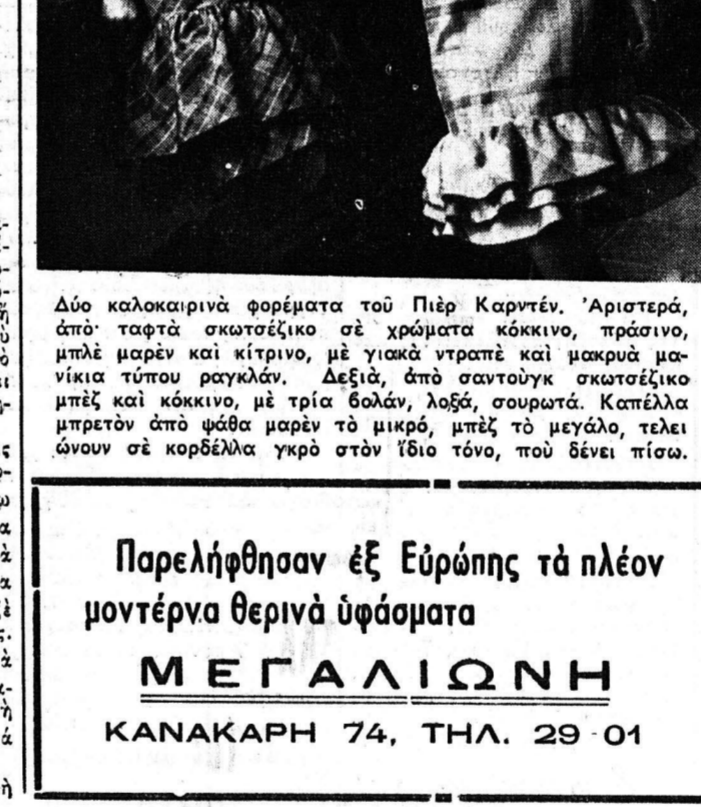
Δύο καλοκαιρινὰ φορέματα τοῦ Πιὲρ Καρντέν. Ἀριστερά, ἀπὸ ταφτὰ σκωτσέζικο σὲ χρώματα κόκκινο, πράσινο, μπλὲ μαρὲν καὶ κίτρινο, μὲ γιακὰ ντραπὲ καὶ μακρυὰ μανίκια τύπου ραγκλάν. Δεξιά, ἀπὸ σαντοὺγκ σκωτσέζικο μπὲζ καὶ κόκκινο, μὲ τρία βολάν, λοξά, σουρωτά. Καπέλλα μπρετὸν ἀπὸ ψάθα μαρὲν τὸ μικρό, μπὲζ τὸ μεγάλο, τελειώνουν σὲ κορδέλλα γκρὶ στὸν ἴδιο τόνο, ποὺ δένει πίσω.

Παρελήφθησαν ἐξ Εὐρώπης τὰ πλέον μοντέρνα θερινὰ ὑφάσματα

ΜΕΓΑΛΙΩΝΗ

ΚΑΝΑΚΑΡΗ 74, ΤΗΛ. 29-01